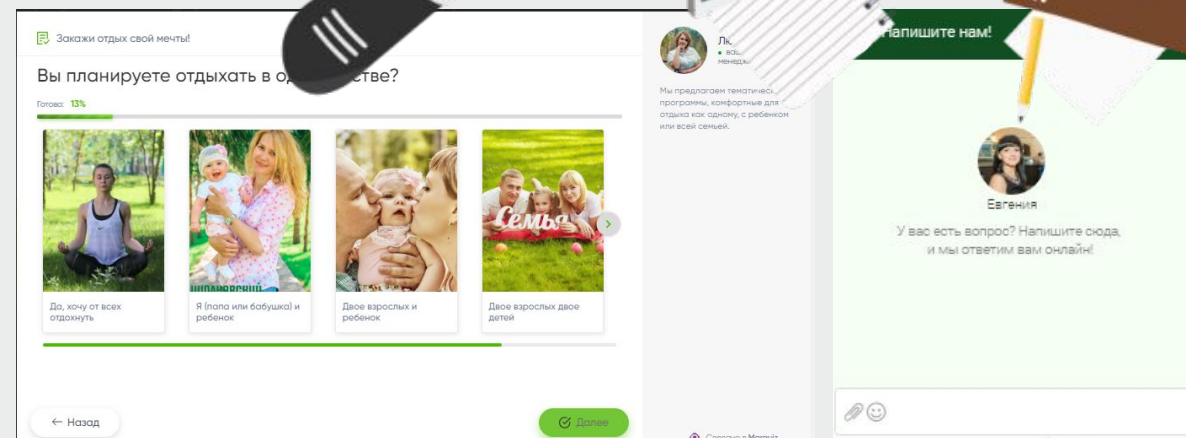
Закажи отдых своей мечты!

Вы планируете отдыхать в о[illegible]стве?

Готово: 13%

Семья

Да, хочу от всех отдохнуть

Я (папа или бабушка) и ребенок

Двое взрослых и ребенок

Двое взрослых двое детей

← Назад

Далее

Л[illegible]
ваш
менед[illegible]

Мы предлагаем тематическ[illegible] программы, комфортные для отдыха как одному, с ребенком или всей семьей.

Создано в Marquiz

Напишите нам!

Евгения

У вас есть вопрос? Напишите сюда, и мы ответим вам онлайн!